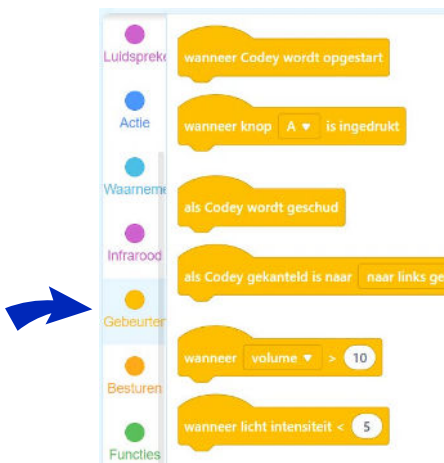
Luidspreke
Actie
Waarneme
Infrarood
Gebeurter
Besturen
Functies

wanneer Codey wordt opgestart
wanneer knop A ▾ is ingedrukt
als Codey wordt geschud
als Codey gekanteld is naar naar links ge
wanneer volume ▾ > 10
wanneer licht intensiteit < 5